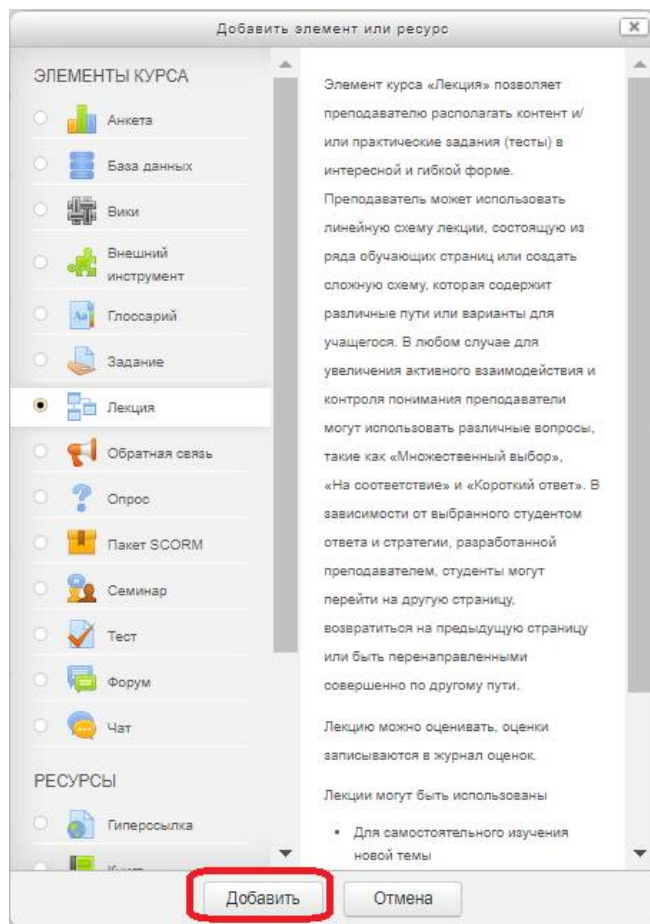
Добавить элемент или ресурс

ЭЛЕМЕНТЫ КУРСА

Анкета

База данных

Вики

Внешний инструмент

Глоссарий

Задание

Лекция

Обратная связь

Опрос

Пакет SCORM

Семинар

Тест

Форум

Чат

РЕСУРСЫ

Гиперссылка

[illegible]

Элемент курса «Лекция» позволяет преподавателю располагать контент и/или практические задания (тесты) в интересной и гибкой форме. Преподаватель может использовать линейную схему лекции, состоящую из ряда обучающих страниц или создать сложную схему, которая содержит различные пути или варианты для учащегося. В любом случае для увеличения активного взаимодействия и контроля понимания преподаватели могут использовать различные вопросы, такие как «Множественный выбор», «На соответствие» и «Короткий ответ». В зависимости от выбранного студентом ответа и стратегии, разработанной преподавателем, студенты могут перейти на другую страницу, возвратиться на предыдущую страницу или быть перенаправленными совершенно по другому пути.

Лекцию можно оценивать, оценки записываются в журнал оценок.

Лекции могут быть использованы

• Для самостоятельного изучения новой темы

Добавить

Отмена